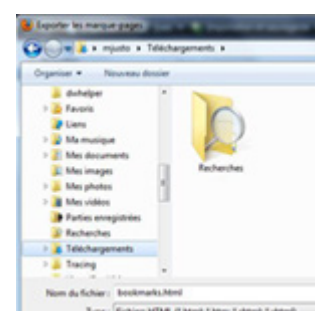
Exporter les marque-pages

mjusto ▸ Téléchargements ▸

Organiser ▾ Nouveau dossier

dwhelper
Favoris
Liens
Ma musique
Mes documents
Mes images
Mes photos
Mes vidéos
Parties enregistrées
Recherches
Téléchargements
Tracing
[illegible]

Recherches

Nom du fichier : bookmarks.html
Type : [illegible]